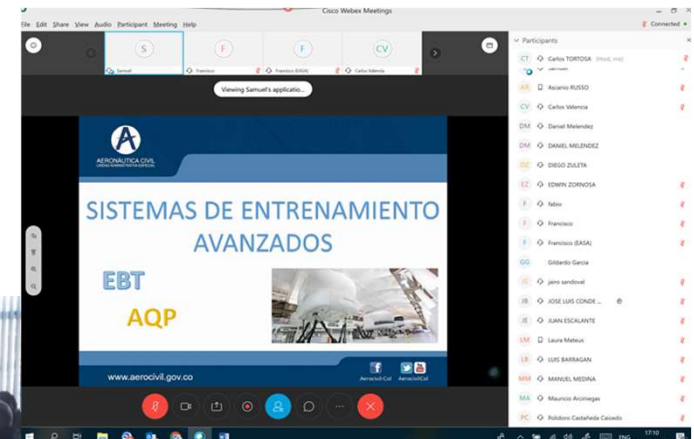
File Edit Share View Audio Participant Meeting Help

Cisco Webex Meetings

Connected

S
Samuel

F
Francisco

F
Francisco (EASA)

CV
Carlos Valencia

Viewing Samuel's applicatio...

AERONÁUTICA CIVIL
UNIDAD ADMINISTRATIVA ESPECIAL

SISTEMAS DE ENTRENAMIENTO AVANZADOS

EBT

AQP

www.aerocivil.gov.co

AerocivilCol AerocivilCol

Participants

CT Carlos TORTOSA (Host, me)
Samuel
AR Ascanio RUSSO
CV Carlos Valencia
DM Daniel Melendez
DM DANIEL MELENDEZ
DZ DIEGO ZULETA
EZ EDWIN ZORNOSA
F fabio
F Francisco
F Francisco (EASA)
GG Gildardo Garcia
JS jairo sandoval
JB JOSE LUIS CONDE ...
JE JUAN ESCALANTE
LM Laura Mateus
LB LUIS BARRAGAN
MM MANUEL MEDINA
MA Mauricio Arciniegas
PC Polidoro Castañeda Caicedo

ENG
17:10